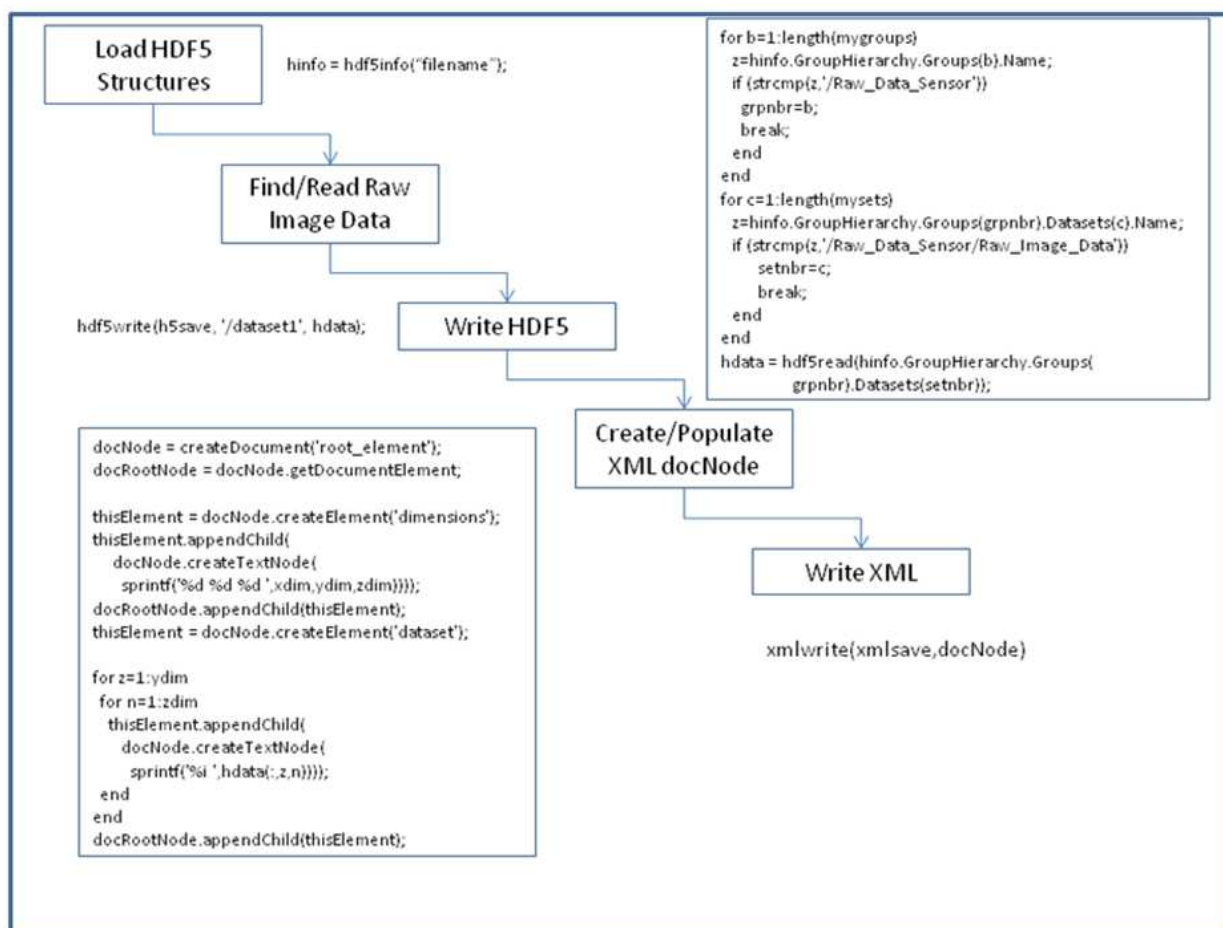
Load HDF5 Structures

hinfo = hdf5info("filename");

for b=1:length(mygroups)
 z=hinfo.GroupHierarchy.Groups(b).Name;
 if (strcmp(z,'/Raw_Data_Sensor'))
  grpnbr=b;
  break;
 end
end
for c=1:length(mysets)
 z=hinfo.GroupHierarchy.Groups(grpnbr).Datasets(c).Name;
 if (strcmp(z,'/Raw_Data_Sensor/Raw_Image_Data'))
  setnbr=c;
  break;
 end
end
hdata = hdf5read(hinfo.GroupHierarchy.Groups(
 grpnbr).Datasets(setnbr));

Find/Read Raw Image Data

hdf5write(h5save, '/dataset1', hdata);

Write HDF5

docNode = createDocument('root_element');
docRootNode = docNode.getDocumentElement;

thisElement = docNode.createElement('dimensions');
thisElement.appendChild(
 docNode.createTextNode(
  sprintf('%d %d %d ',xdim,ydim,zdim))));
docRootNode.appendChild(thisElement);
thisElement = docNode.createElement('dataset');

for z=1:ydim
 for n=1:zdim
  thisElement.appendChild(
   docNode.createTextNode(
    sprintf('%i ',hdata(:,z,n))));
 end
end
docRootNode.appendChild(thisElement);

Create/Populate XML docNode

Write XML

xmlwrite(xmlsave,docNode)